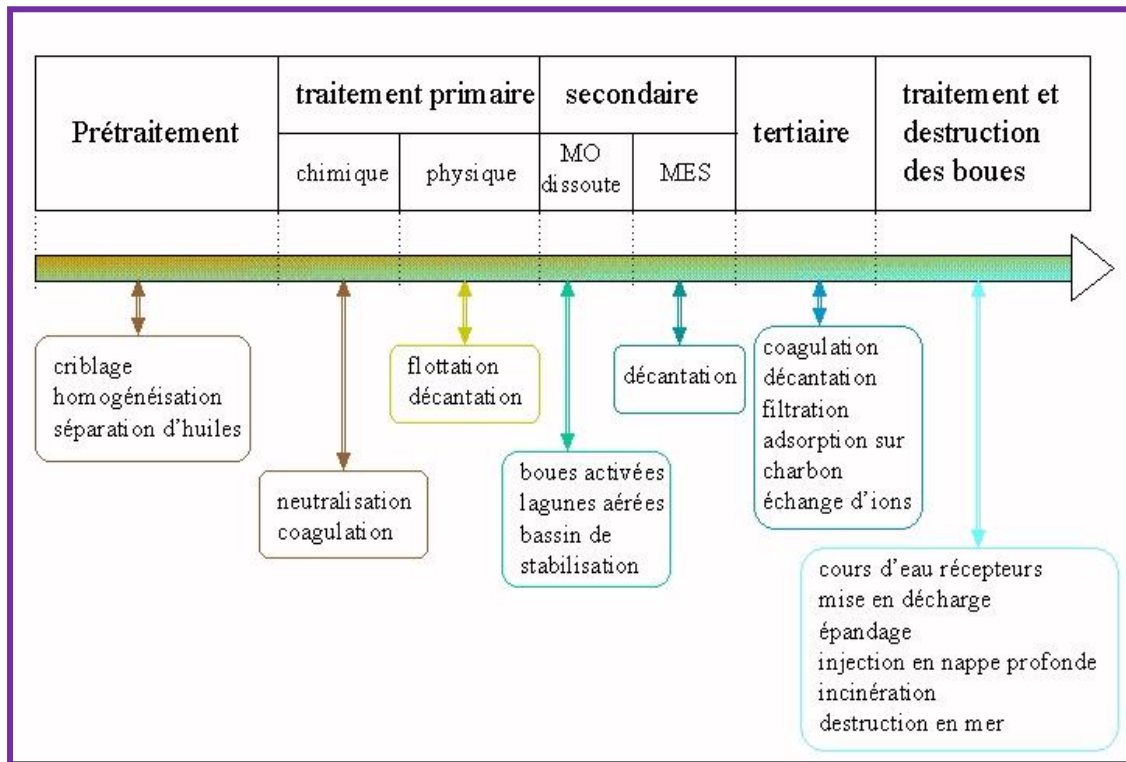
| Prétraitement | traitement primaire | | secondaire | | tertiaire | traitement et destruction des boues |
|---|---|---|---|---|---|---|
| | chimique | physique | MO dissoute | MES | | |

criblage
homogénéisation
séparation d'huiles

neutralisation
coagulation

flottation
décantation

boues activées
lagunes aérées
bassin de stabilisation

décantation

coagulation
décantation
filtration
adsorption sur charbon
échange d'ions

cours d'eau récepteurs
mise en décharge
épandage
injection en nappe profonde
incinération
destruction en mer